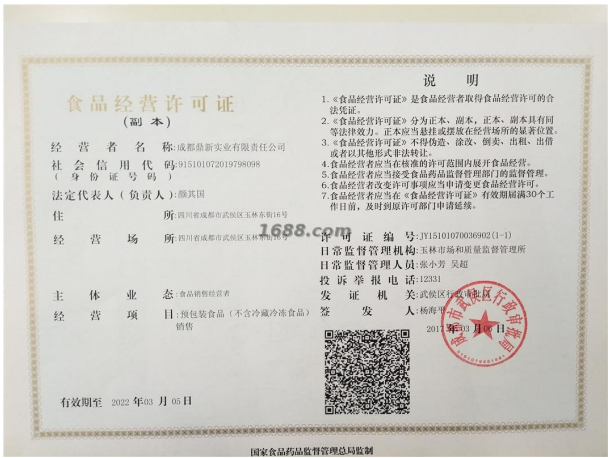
食品经营许可证
（副本）

经营者名称：成都鼎新实业有限责任公司
社会信用代码（身份证号码）：91510107201979809８
法定代表人（负责人）：颜其国
住所：四川省成都市武侯区玉林东街16号
经营场所：四川省成都市武侯区玉林东街16号
主体业态：食品销售经营者
经营项目：预包装食品（不含冷藏冷冻食品）销售

有效期至 2022 年03 月 05 日

说明
1.《食品经营许可证》是食品经营者取得食品经营许可的合法凭证。
2.《食品经营许可证》分为正本、副本，正本、副本具有同等法律效力。正本应当悬挂或摆放在经营场所的显著位置。
3.《食品经营许可证》不得伪造、涂改、倒卖、出租、出借，或者以其他形式非法转让。
4.食品经营者应当在核准的许可范围内展开食品经营。
5.食品经营者应当接受食品药品监督管理部门的监督管理。
6.食品经营者改变许可事项应当申请变更食品经营许可。
7.食品经营者应当在《食品经营许可证》有效期届满30个工作日前，及时到原许可部门申请延续。

许可证编号：JY15101070036902(1-1)
日常监督管理机构：玉林市场和质量监督管理所
日常监督管理人员：张小芳 吴超
投诉举报电话：12331
发证机关：武侯区行政审批局
签发人：杨海平
2017 年03 月06 日

1688.com

国家食品药品监督管理总局监制